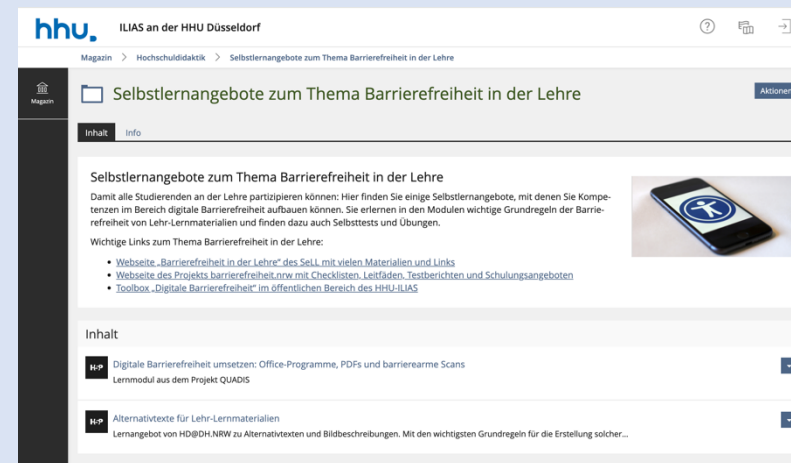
hhu.

ILIAS an der HHU Düsseldorf

Magazin > Hochschuldidaktik > Selbstlernangebote zum Thema Barrierefreiheit in der Lehre

Magazin

Selbstlernangebote zum Thema Barrierefreiheit in der Lehre

Aktionen

Inhalt Info

Selbstlernangebote zum Thema Barrierefreiheit in der Lehre

Damit alle Studierenden an der Lehre partizipieren können: Hier finden Sie einige Selbstlernangebote, mit denen Sie Kompetenzen im Bereich digitale Barrierefreiheit aufbauen können. Sie erlernen in den Modulen wichtige Grundregeln der Barrierefreiheit von Lehr-Lernmaterialien und finden dazu auch Selbsttests und Übungen.

Wichtige Links zum Thema Barrierefreiheit in der Lehre:

- Webseite „Barrierefreiheit in der Lehre" des SeLL mit vielen Materialien und Links
- Webseite des Projekts barrierefreiheit.nrw mit Checklisten, Leitfäden, Testberichten und Schulungsangeboten
- Toolbox „Digitale Barrierefreiheit" im öffentlichen Bereich des HHU-ILIAS

Inhalt

H:P

Digitale Barrierefreiheit umsetzen: Office-Programme, PDFs und barrierearme Scans

Lernmodul aus dem Projekt QUADIS

H:P

Alternativtexte für Lehr-Lernmaterialien

Lernangebot von HD@DH.NRW zu Alternativtexten und Bildbeschreibungen. Mit den wichtigsten Grundregeln für die Erstellung solcher...